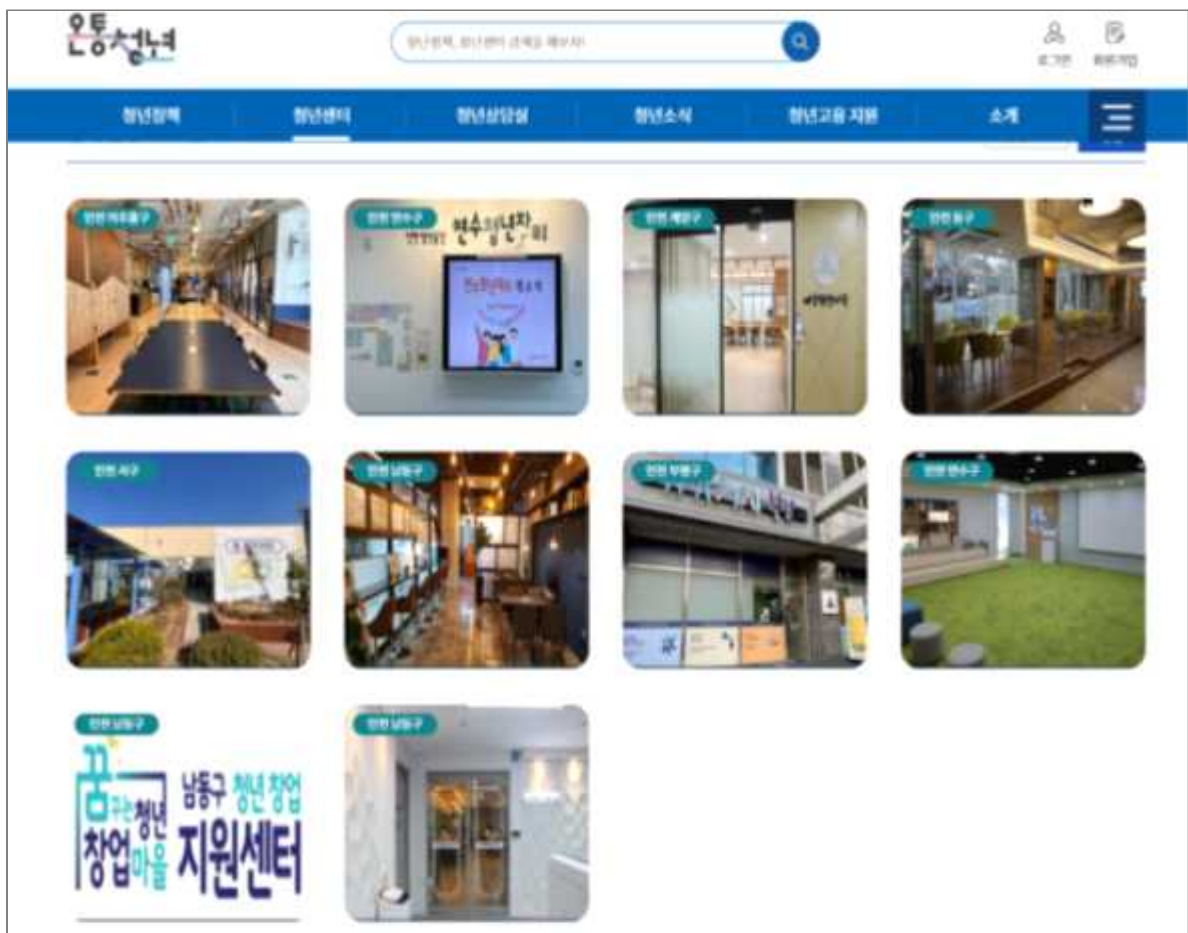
온통청년

청년정책, 청년센터 검색을 해보자!

로그인 회원가입

청년정책 청년센터 청년상담실 청년소식 청년고용 지원 소개

인천 미추홀구

인천 연수구

연수청년창고

인천 계양구

인천 동구

인천 서구

인천 남동구

인천 부평구

인천 연수구

인천 남동구

꿈꾸는 청년 창업마을

남동구 청년 창업 지원센터

인천 남동구